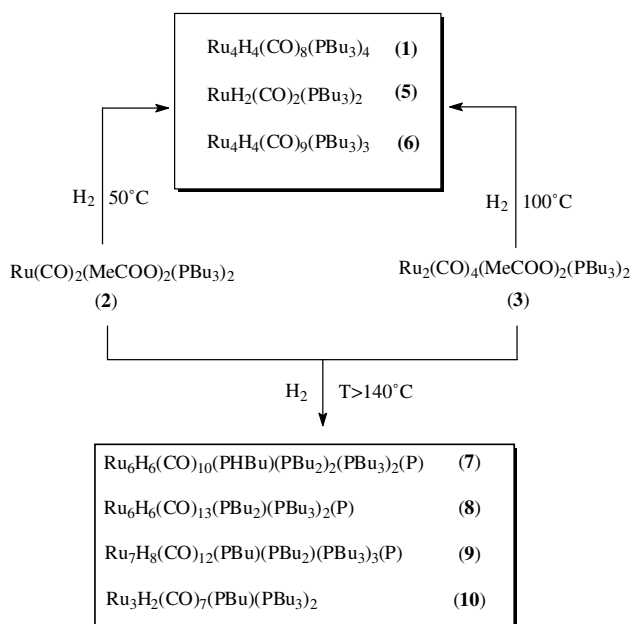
$Ru_4H_4(CO)_8(PBu_3)_4$ **(1)**

$RuH_2(CO)_2(PBu_3)_2$ **(5)**

$Ru_4H_4(CO)_9(PBu_3)_3$ **(6)**

$H_2$ 50˚C

$H_2$ 100˚C

$Ru(CO)_2(MeCOO)_2(PBu_3)_2$
(**2**)

$Ru_2(CO)_4(MeCOO)_2(PBu_3)_2$
(**3**)

$H_2$ T>140˚C

$Ru_6H_6(CO)_{10}(PHBu)(PBu_2)_2(PBu_3)_2(P)$ (**7**)

$Ru_6H_6(CO)_{13}(PBu_2)(PBu_3)_2(P)$ (**8**)

$Ru_7H_8(CO)_{12}(PBu)(PBu_2)(PBu_3)_3(P)$ (**9**)

$Ru_3H_2(CO)_7(PBu)(PBu_3)_2$ (**10**)